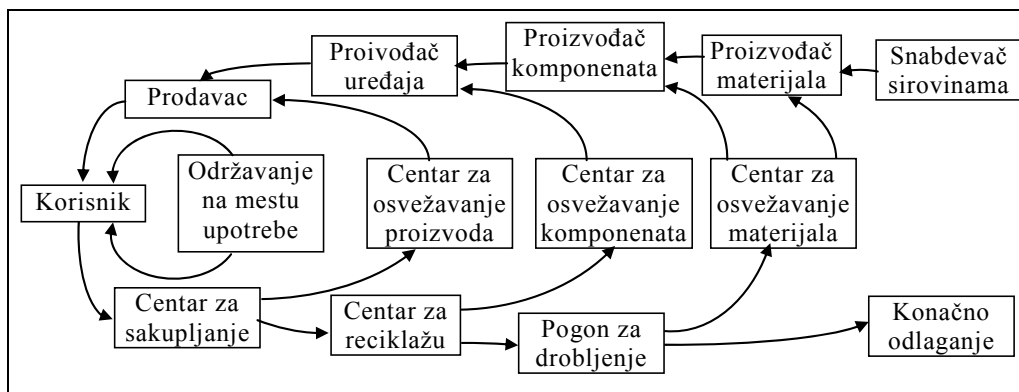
Proivođač uređaja

Proizvođač komponenata

Proizvođač materijala

Snabdevač sirovinama

Prodavac

Korisnik

Održavanje na mestu upotrebe

Centar za osvežavanje proizvoda

Centar za osvežavanje komponenata

Centar za osvežavanje materijala

Centar za sakupljanje

Centar za reciklažu

Pogon za drobljenje

Konačno odlaganje